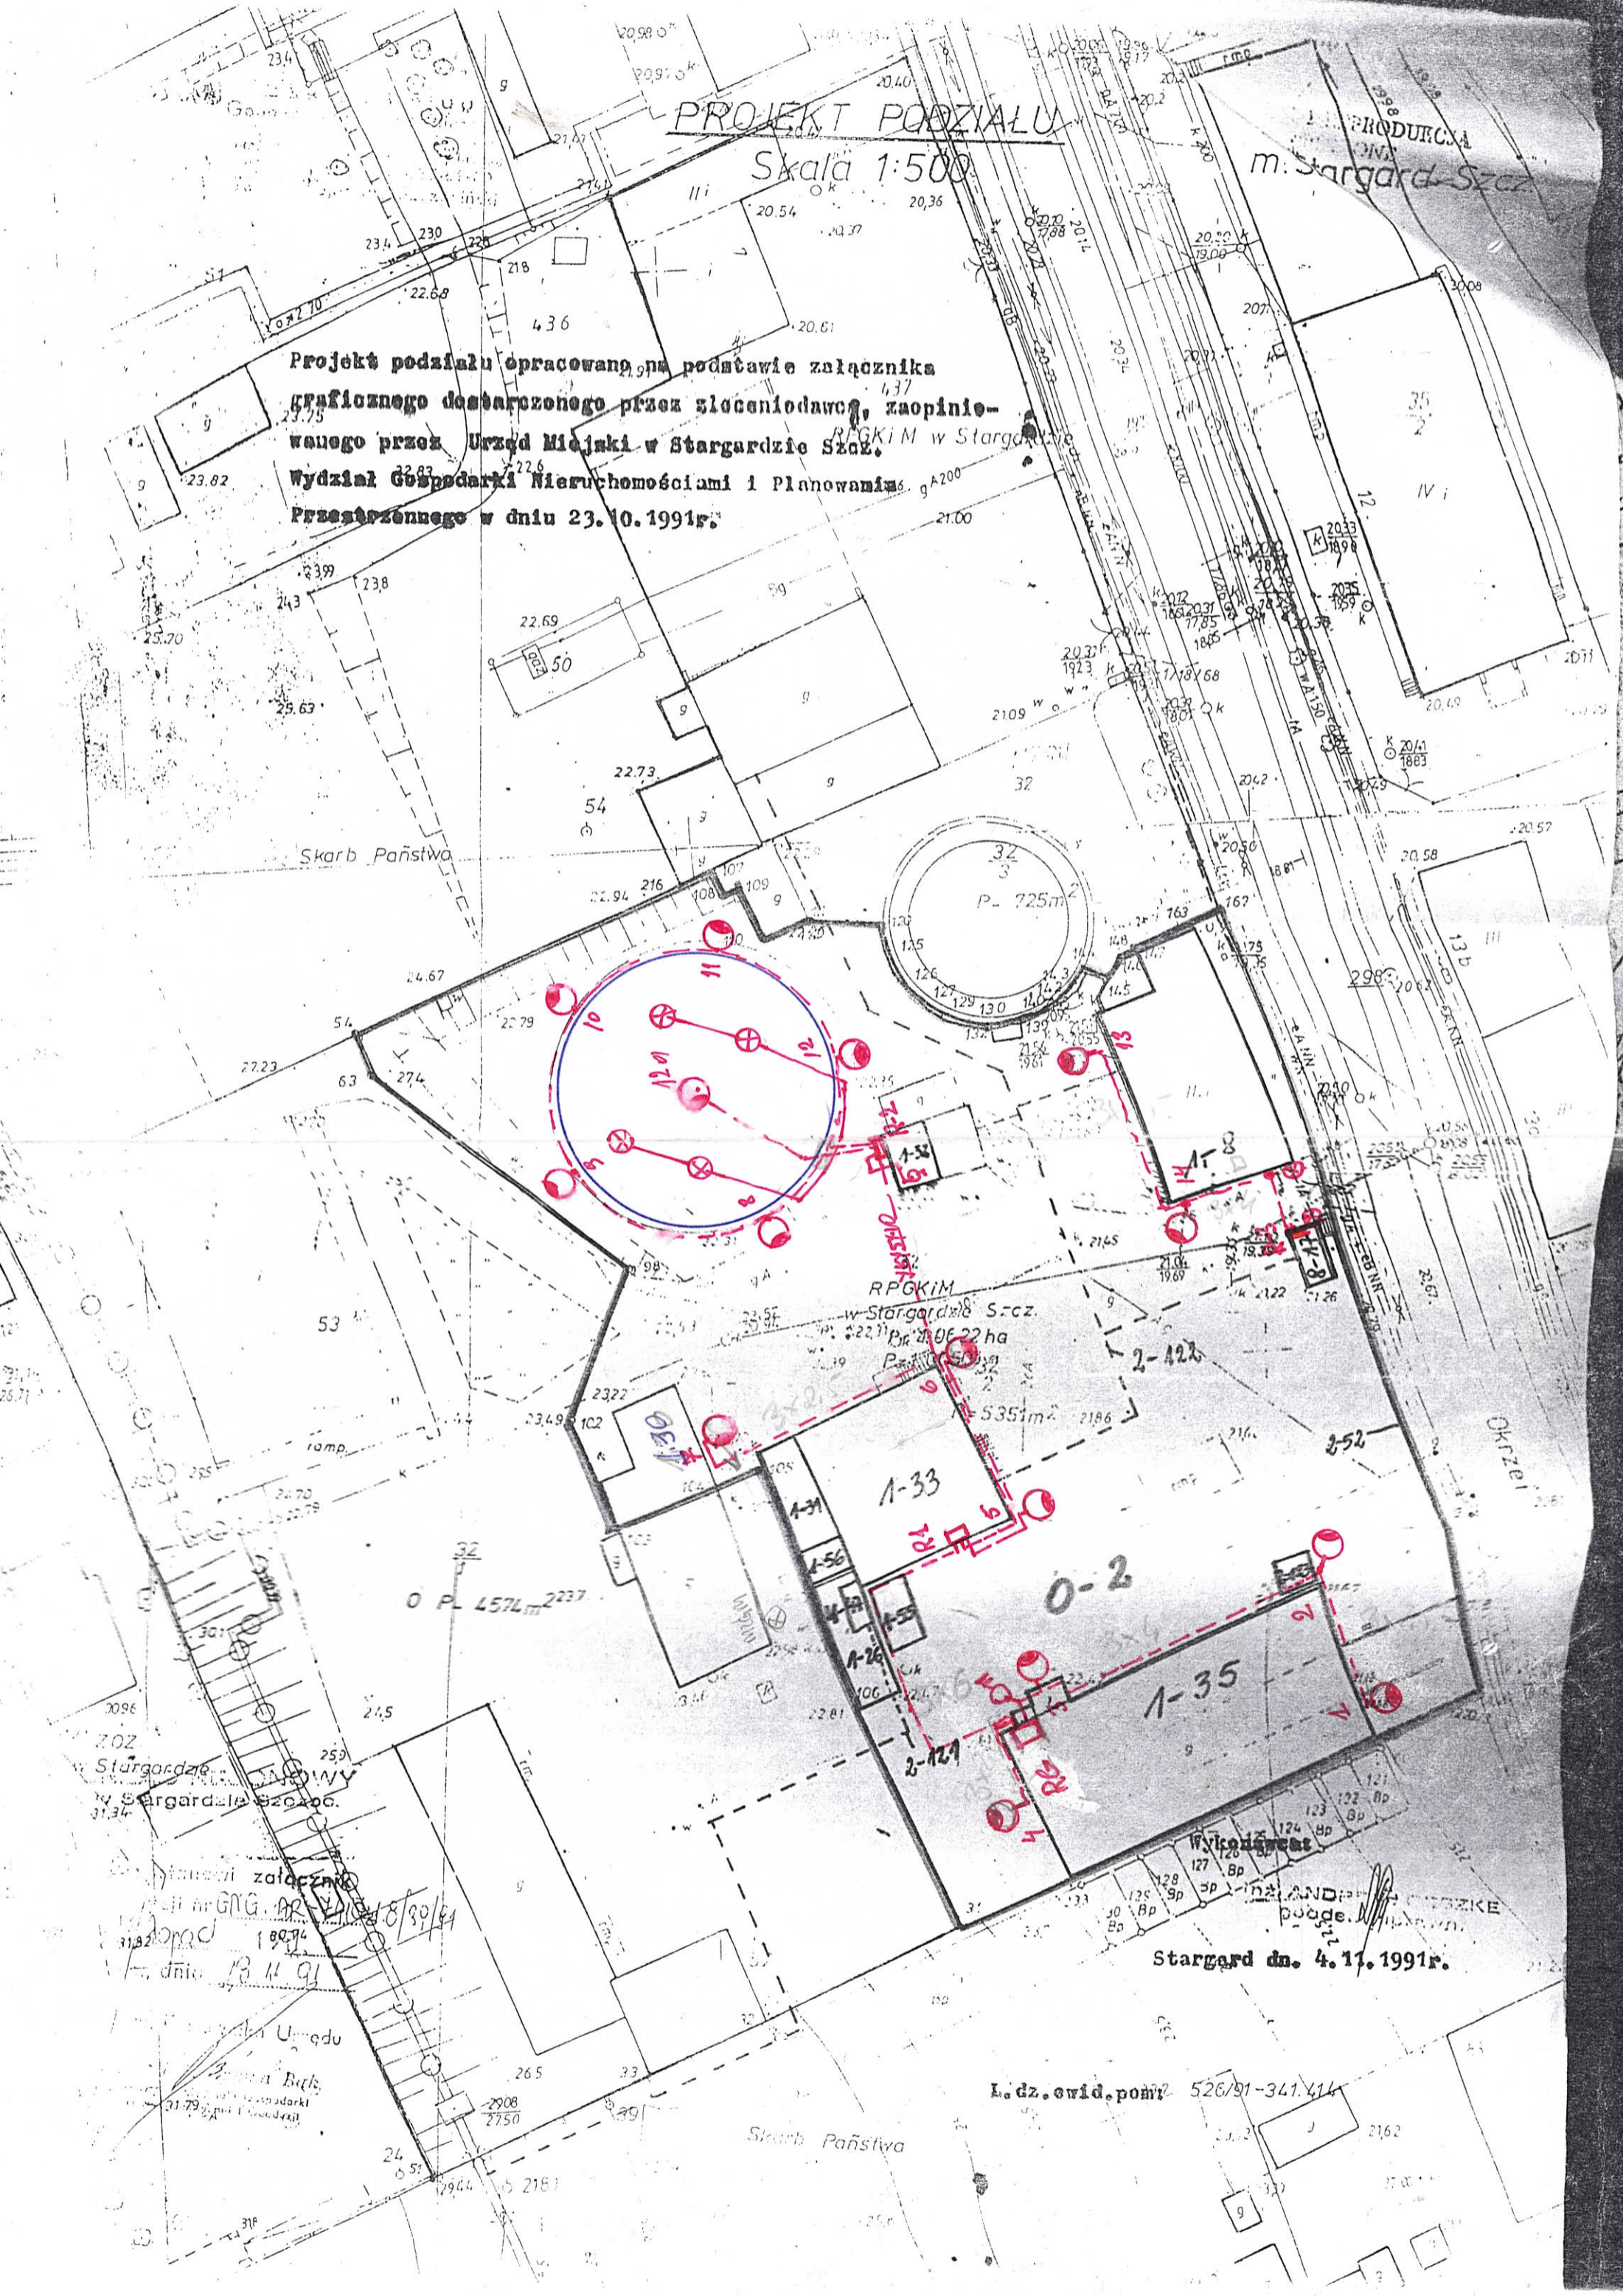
PROJEKT PODZIAŁU
Skala 1:500

m. Stargard-Szcz

PRODUKCJA

Projekt podziału opracowano na podstawie załącznika graficznego dostarczonego przez zleceniodawcę, zaopiniowanego przez Urząd Miejski w Stargardzie Szcz. Wydział Gospodarki Nieruchomościami i Planowania Przestrzennego w dniu 23.10.1991r.

RPGKiM w Stargardzie

436
437
50
54
53
32
35/2
IV i
13b
Skarb Państwa

32/3
P = 725m²

12/1
1-32
1-8
8-41
2-422
2-52
RPGKiM
w Stargardzie Szcz.
5351m²
1-30
1-33
1-31
1-56
1-55
1-26
1-35
0-2
2-12/1

32
0 PL 4574m²

ZOZ
w Stargardzie Szczec.

Okrzei

Wykonawca
ZALANDER
Stargard dn. 4.11.1991r.

L.dz.ewid.pom. 526/91-341.414

Skarb Państwa